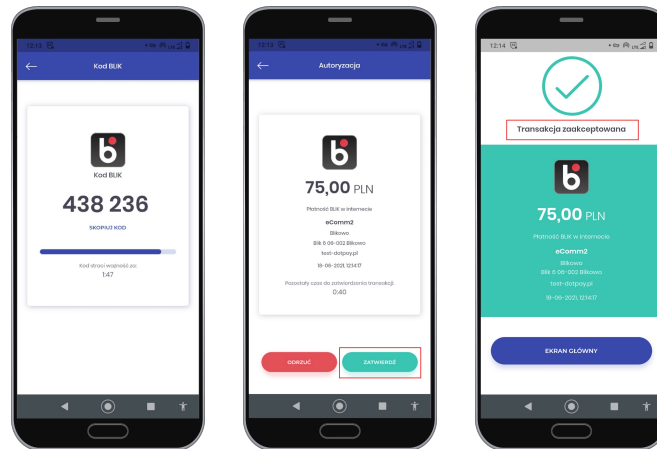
12:13

Kod BLIK

Kod BLIK

438 236

SKOPIUJ KOD

Kod straci ważność za:
1:47

12:13

Autoryzacja

75,00 PLN

Płatność BLIK w internecie

eComm2
Blikowo
Blik 6 06-002 Blikowo
test-dotpay.pl

18-06-2021, 12:14:17

Pozostały czas do zatwierdzenia transakcji
0:40

ODRZUĆ

ZATWIERDŹ

12:14

Transakcja zaakceptowana

75,00 PLN

Płatność BLIK w internecie

eComm2
Blikowo
Blik 6 06-002 Blikowo
test-dotpay.pl

18-06-2021, 12:14:17

EKRAN GŁÓWNY